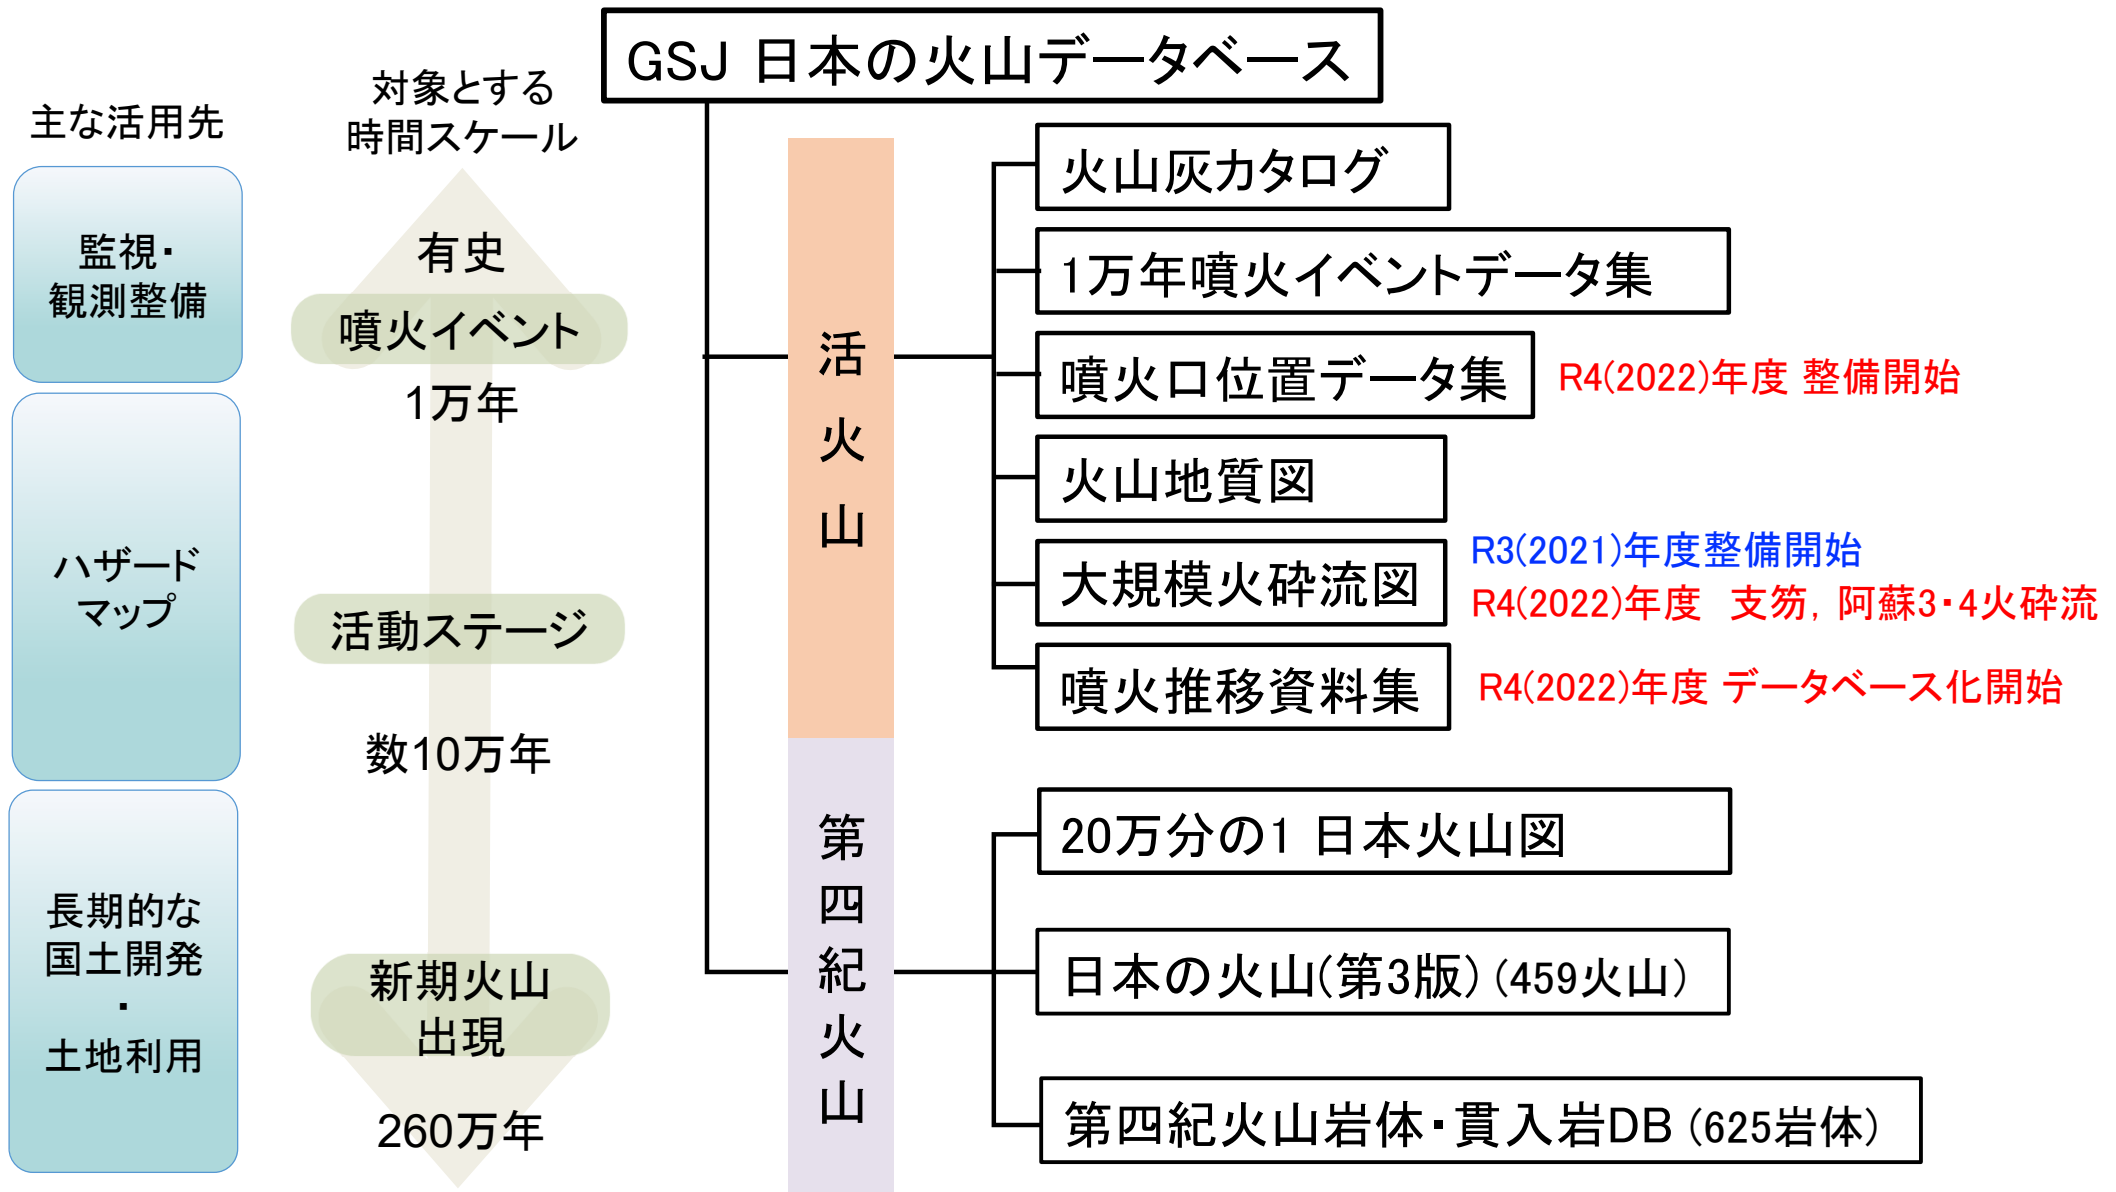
主な活用先

監視・観測整備

ハザードマップ

長期的な国土開発・土地利用

対象とする時間スケール

有史

噴火イベント

1万年

活動ステージ

数10万年

新期火山出現

260万年

GSJ 日本の火山データベース

活火山

第四紀火山

火山灰カタログ

1万年噴火イベントデータ集

噴火口位置データ集

R4(2022)年度 整備開始

火山地質図

大規模火砕流図

R3(2021)年度整備開始

R4(2022)年度　支笏，阿蘇3・4火砕流

噴火推移資料集

R4(2022)年度 データベース化開始

20万分の1 日本火山図

日本の火山(第3版)(459火山)

第四紀火山岩体・貫入岩DB (625岩体)